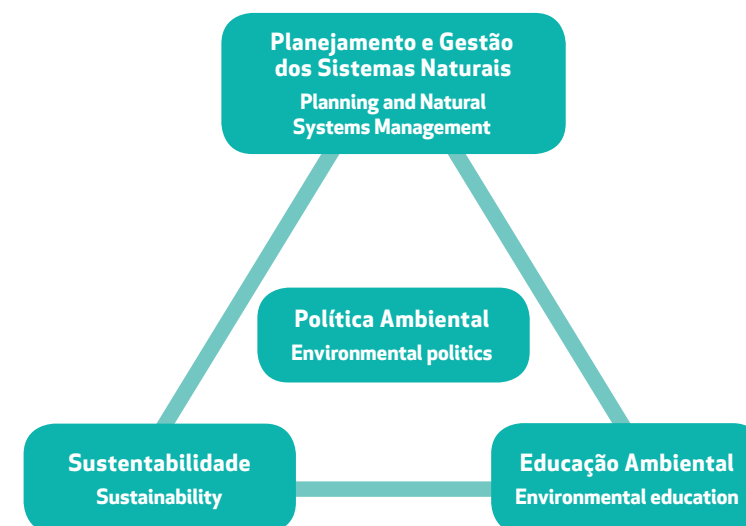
Planejamento e Gestão dos Sistemas Naturais
Planning and Natural Systems Management

Política Ambiental
Environmental politics

Sustentabilidade
Sustainability

Educação Ambiental
Environmental education